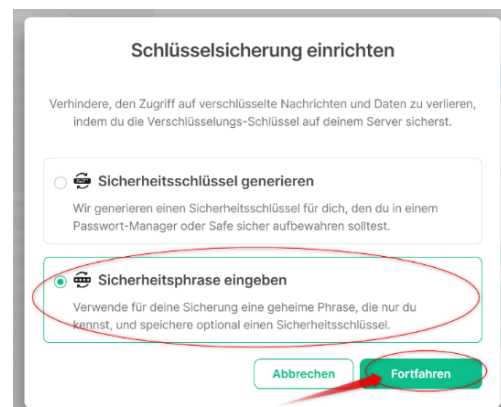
Schlüsselsicherung einrichten

Verhindere, den Zugriff auf verschlüsselte Nachrichten und Daten zu verlieren, indem du die Verschlüsselungs-Schlüssel auf deinem Server sicherst.

Sicherheitsschlüssel generieren

Wir generieren einen Sicherheitsschlüssel für dich, den du in einem Passwort-Manager oder Safe sicher aufbewahren solltest.

Sicherheitsphrase eingeben

Verwende für deine Sicherung eine geheime Phrase, die nur du kennst, und speichere optional einen Sicherheitsschlüssel.

Abbrechen

Fortfahren